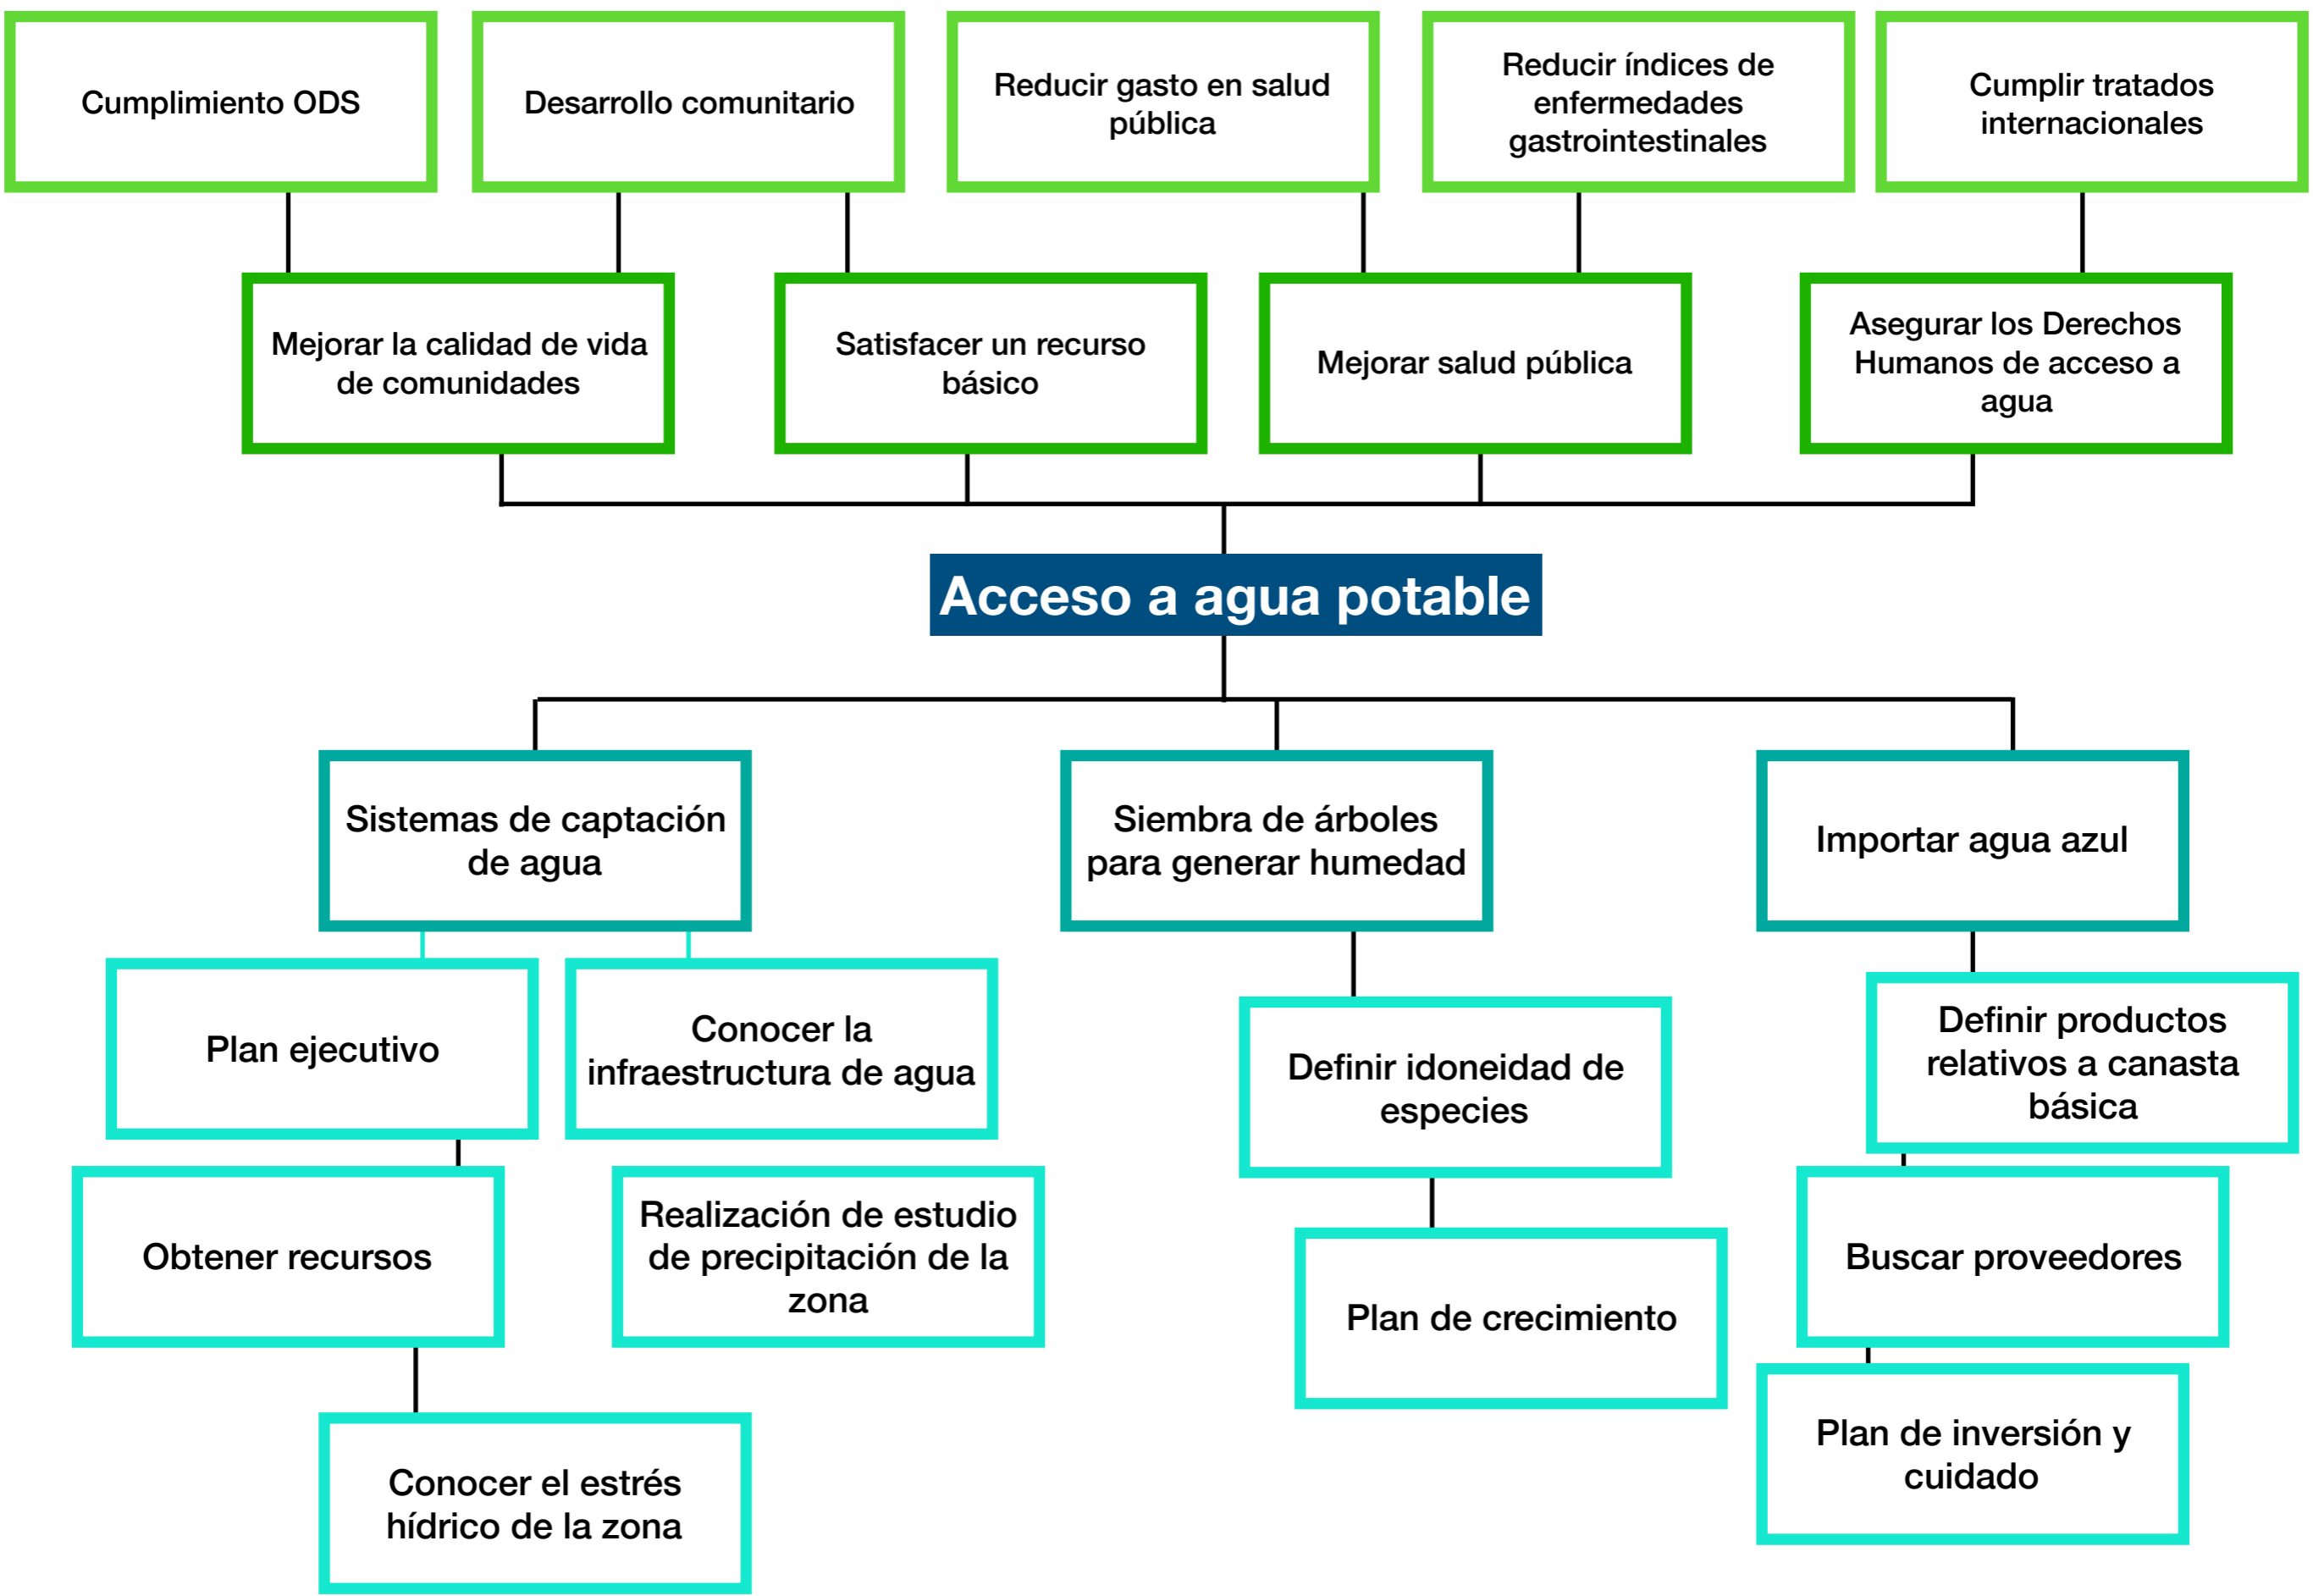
Cumplimiento ODS

Desarrollo comunitario

Reducir gasto en salud pública

Reducir índices de enfermedades gastrointestinales

Cumplir tratados internacionales

Mejorar la calidad de vida de comunidades

Satisfacer un recurso básico

Mejorar salud pública

Asegurar los Derechos Humanos de acceso a agua

Acceso a agua potable

Sistemas de captación de agua

Siembra de árboles para generar humedad

Importar agua azul

Plan ejecutivo

Conocer la infraestructura de agua

Definir idoneidad de especies

Definir productos relativos a canasta básica

Obtener recursos

Realización de estudio de precipitación de la zona

Plan de crecimiento

Buscar proveedores

Conocer el estrés hídrico de la zona

Plan de inversión y cuidado